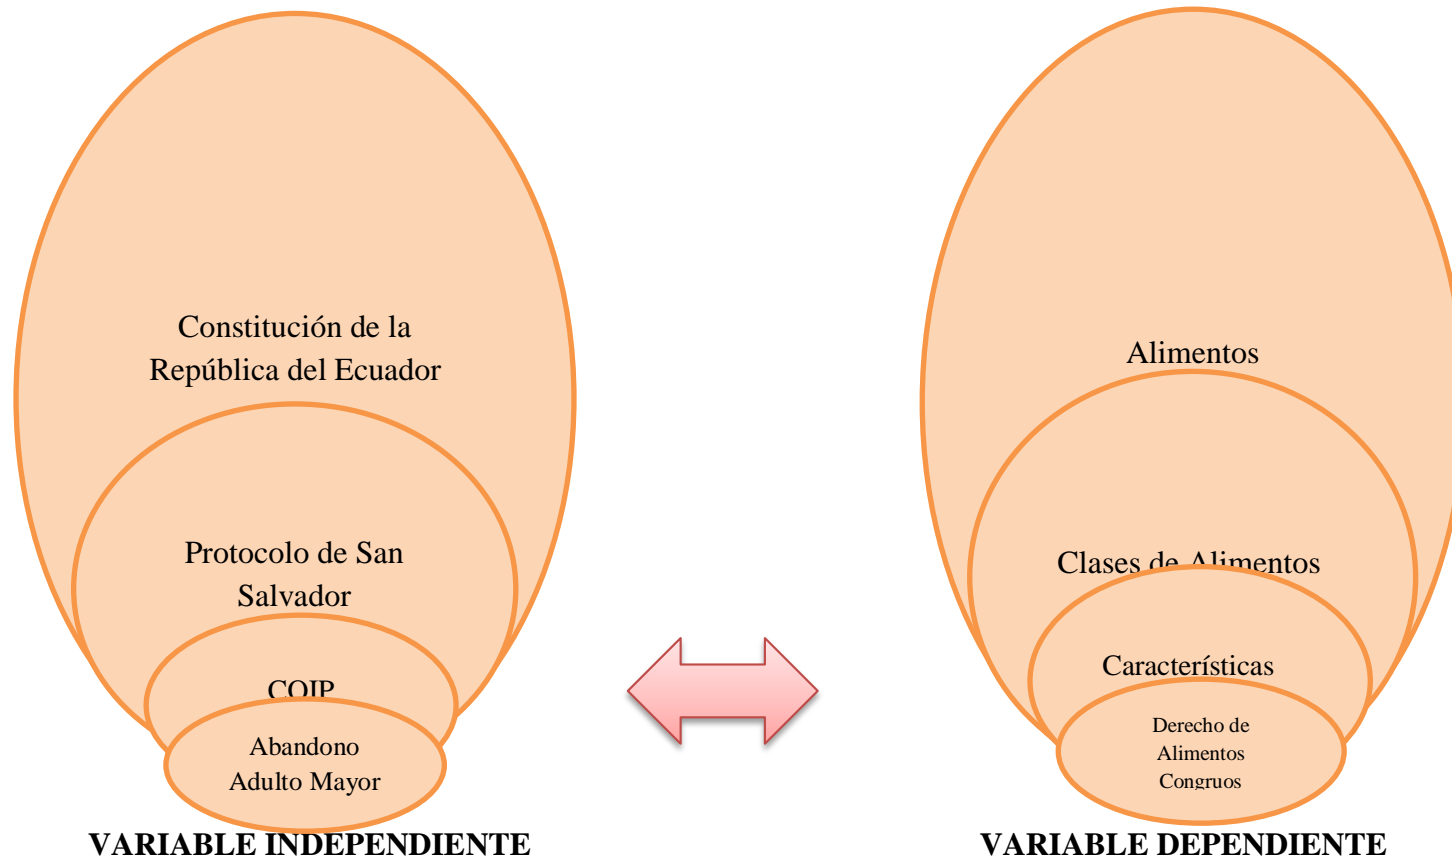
Constitución de la República del Ecuador

Protocolo de San Salvador

COIP

Abandono Adulto Mayor

VARIABLE INDEPENDIENTE

Alimentos

Clases de Alimentos

Características

Derecho de Alimentos Congruos

VARIABLE DEPENDIENTE